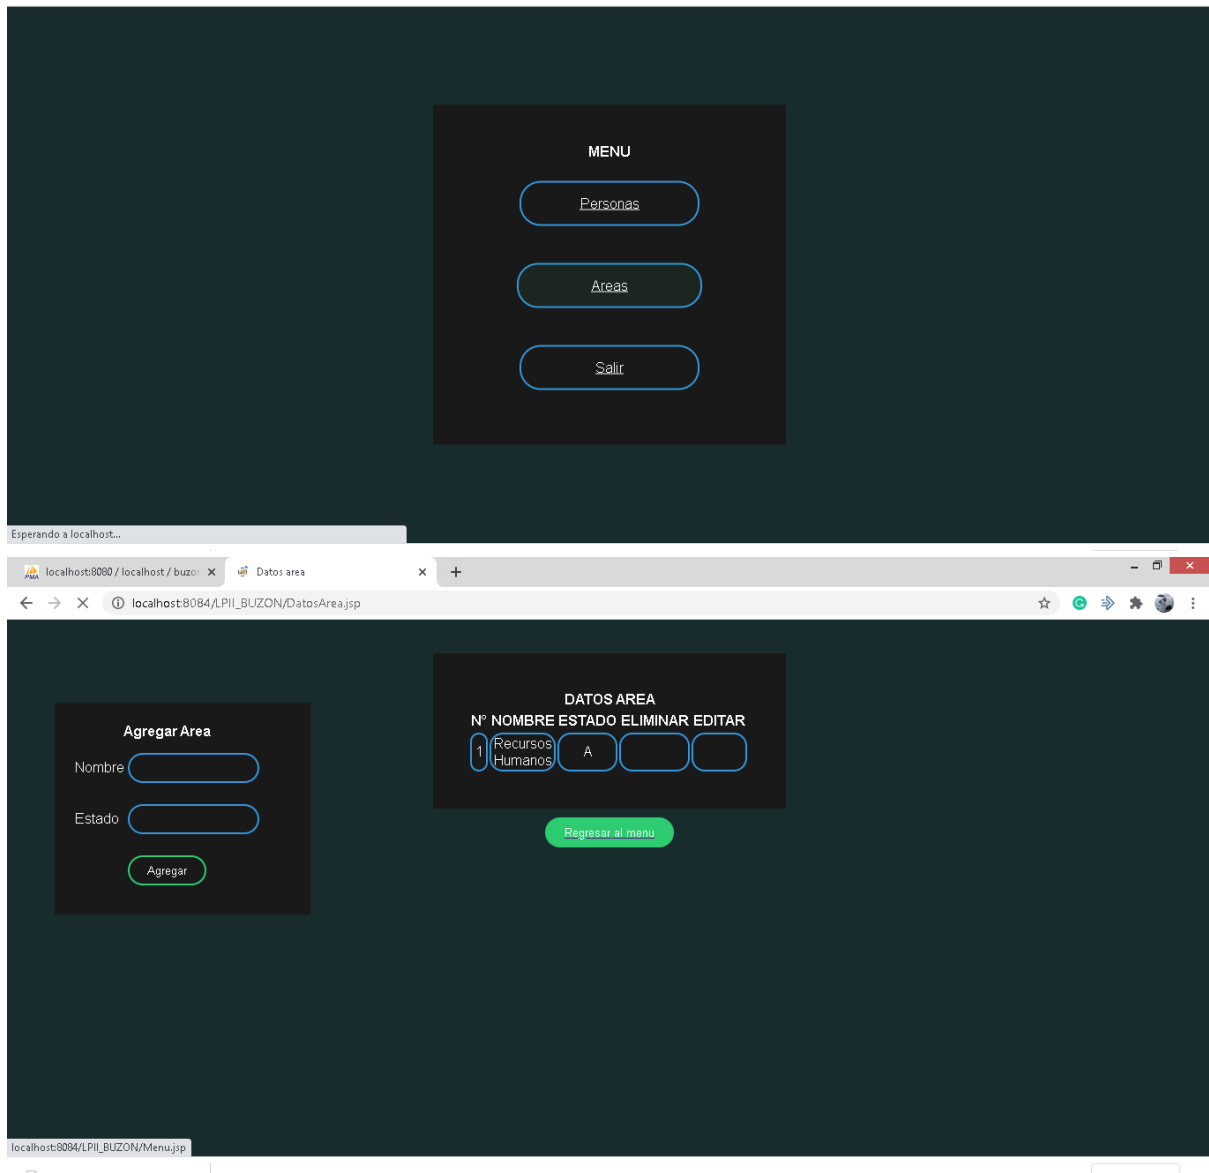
MENU

Personas

Areas

Salir

Esperando a localhost...

localhost:8080 / localhost / buzo ×

Datos area ×

+

localhost:8084/LPII_BUZON/DatosArea.jsp

Agregar Area

Nombre

Estado

Agregar

DATOS AREA

| N° | NOMBRE | ESTADO | ELIMINAR | EDITAR |
|---|---|---|---|---|
| 1 | Recursos Humanos | A | | |

Regresar al menu

localhost:8084/LPII_BUZON/Menu.jsp